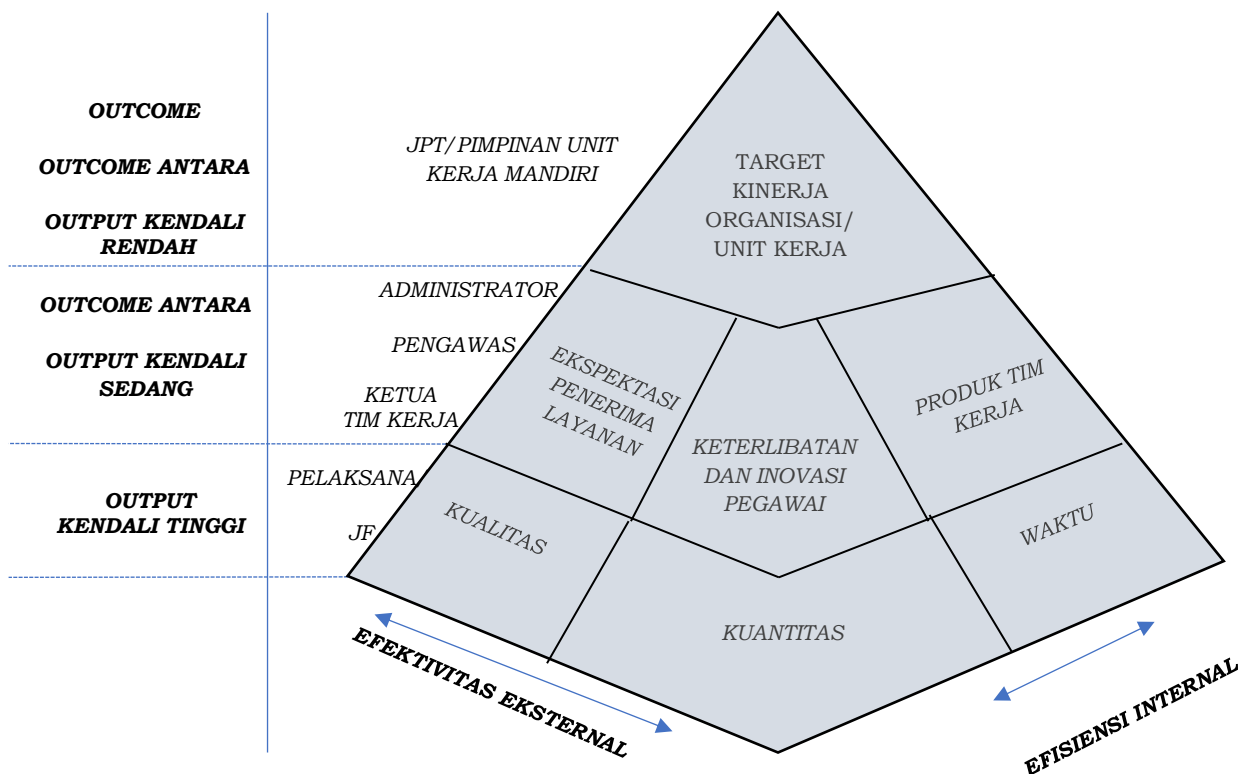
OUTCOME

OUTCOME ANTARA

OUTPUT KENDALI RENDAH

OUTCOME ANTARA

OUTPUT KENDALI SEDANG

OUTPUT KENDALI TINGGI

JPT/PIMPINAN UNIT KERJA MANDIRI

ADMINISTRATOR

PENGAWAS

KETUA TIM KERJA

PELAKSANA

JF

TARGET KINERJA ORGANISASI/ UNIT KERJA

EKSPEKTASI PENERIMA LAYANAN

KETERLIBATAN DAN INOVASI PEGAWAI

PRODUK TIM KERJA

KUALITAS

WAKTU

KUANTITAS

EFEKTIVITAS EKSTERNAL

EFISIENSI INTERNAL